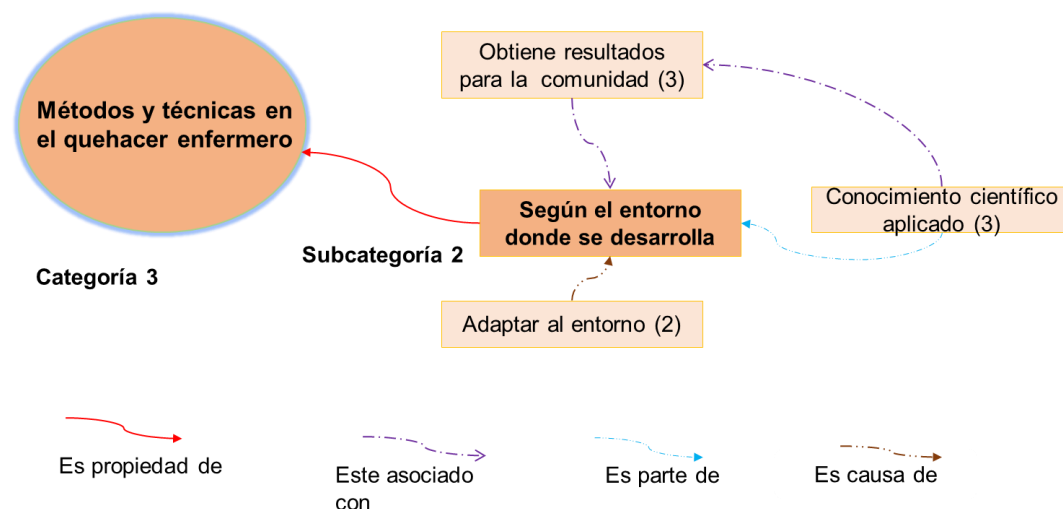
Métodos y técnicas en el quehacer enfermero

Categoría 3

Obtiene resultados para la comunidad (3)

Según el entorno donde se desarrolla

Subcategoría 2

Conocimiento científico aplicado (3)

Adaptar al entorno (2)

Es propiedad de

Este asociado con

Es parte de

Es causa de